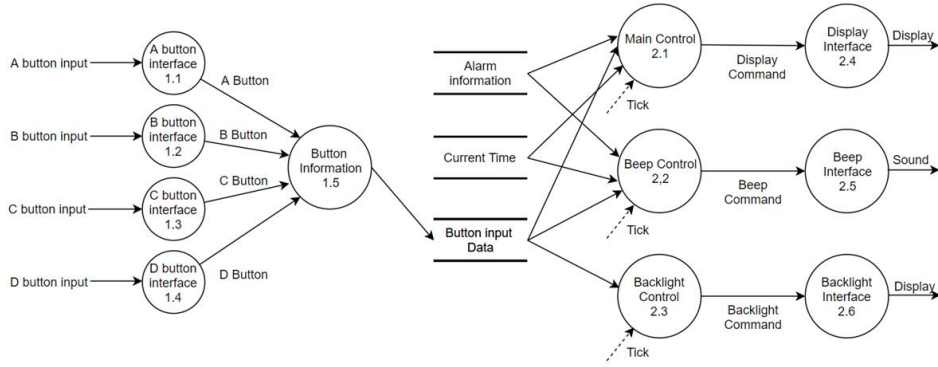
A button input

A button interface 1.1

A Button

B button input

B button interface 1.2

B Button

C button input

C button interface 1.3

C Button

D button input

D button interface 1.4

D Button

Button Information 1.5

Alarm information

Current Time

Button input Data

Main Control 2.1

Tick

Display Command

Display Interface 2.4

Display

Beep Control 2,2

Tick

Beep Command

Beep Interface 2.5

Sound

Backlight Control 2.3

Tick

Backlight Command

Backlight Interface 2.6

Display